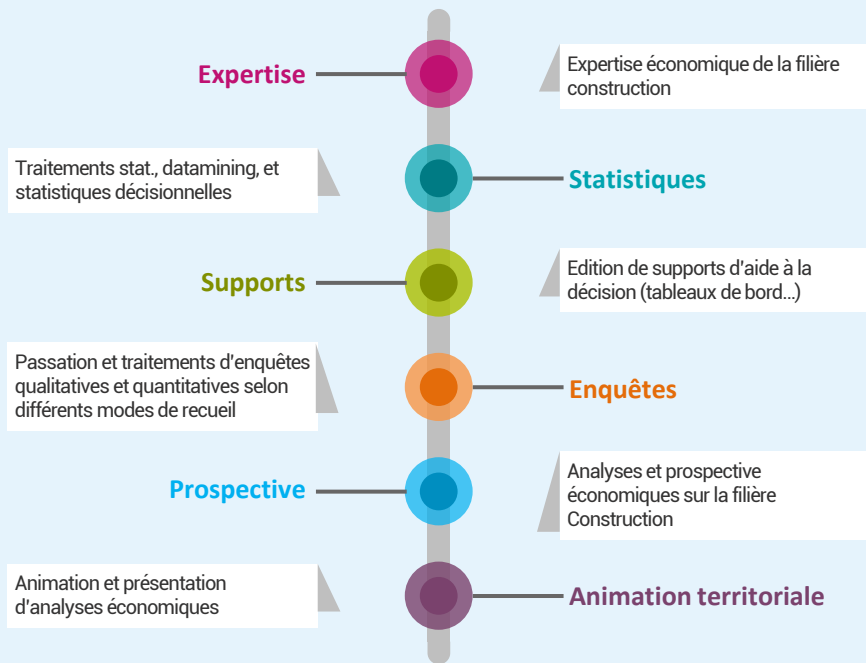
Expertise

Expertise économique de la filière construction

Traitements stat., datamining, et statistiques décisionnelles

Statistiques

Supports

Edition de supports d'aide à la décision (tableaux de bord…)

Passation et traitements d'enquêtes qualitatives et quantitatives selon différents modes de recueil

Enquêtes

Prospective

Analyses et prospective économiques sur la filière Construction

Animation et présentation d'analyses économiques

Animation territoriale